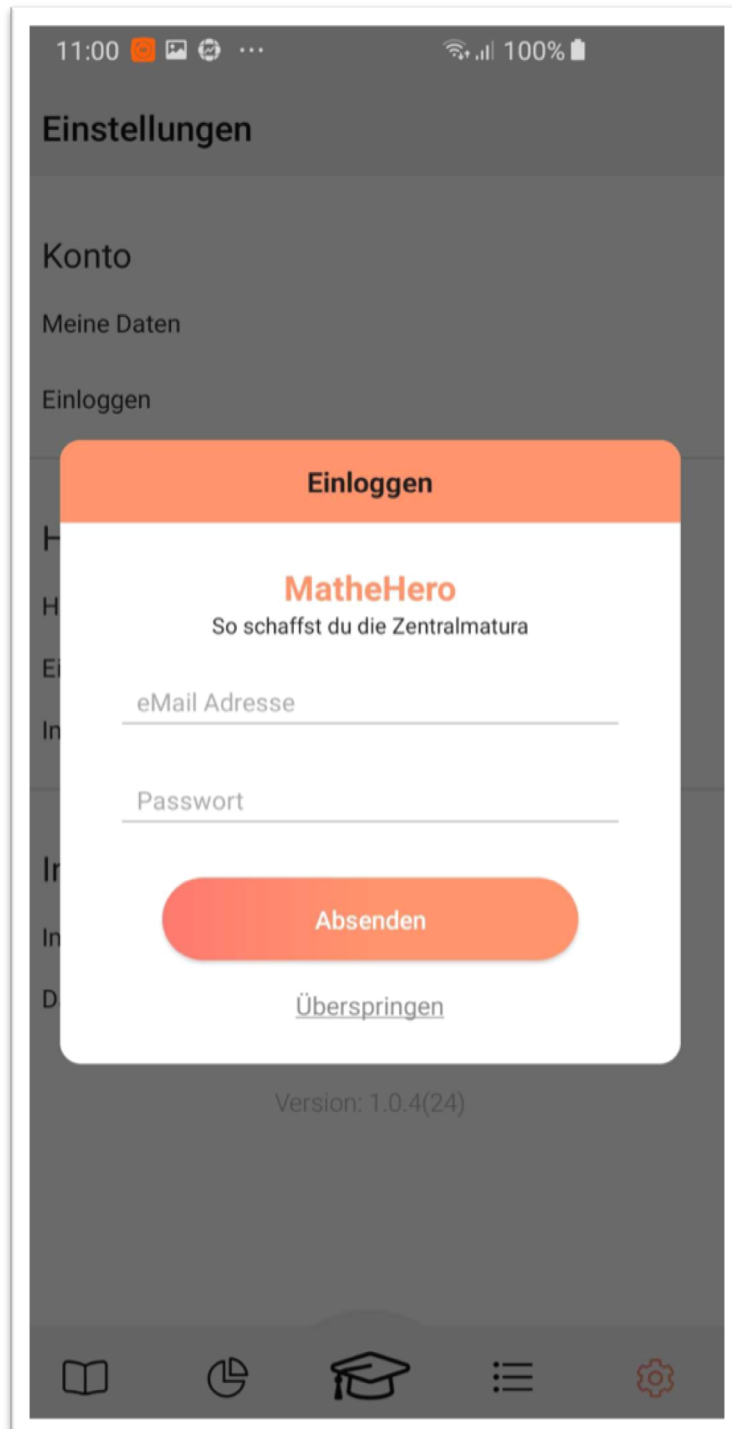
11:00 ··· 100%

Einstellungen

Konto

Meine Daten

Einloggen

H

H

Ei

In

In

In

D

Einloggen

MatheHero

So schaffst du die Zentralmatura

eMail Adresse

Passwort

Absenden

Überspringen

Version: 1.0.4(24)